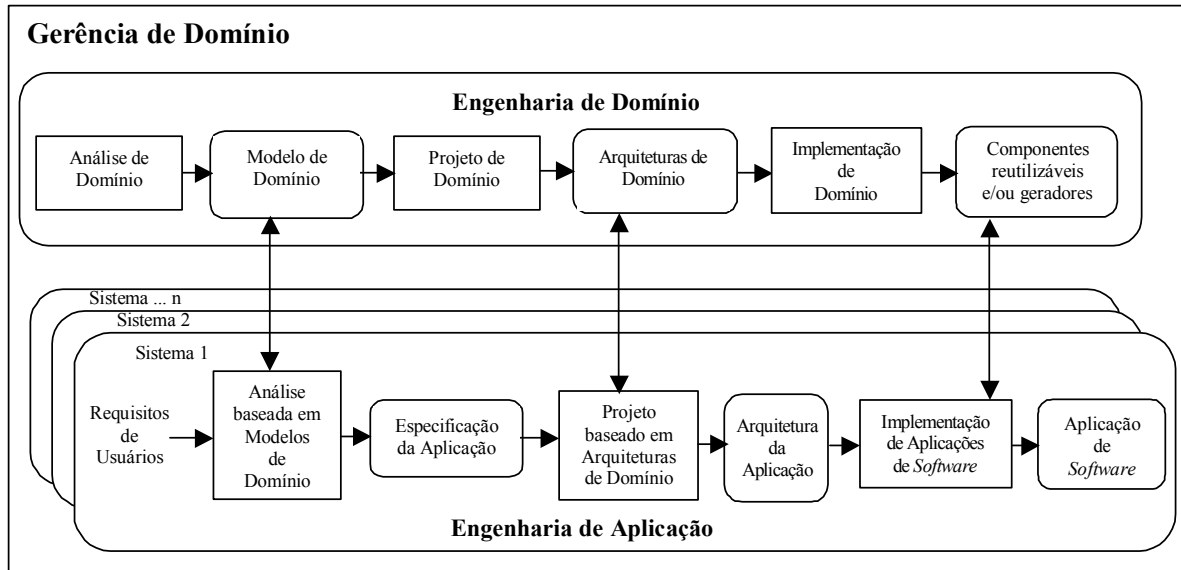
Gerência de Domínio

Engenharia de Domínio

Análise de Domínio

Modelo de Domínio

Projeto de Domínio

Arquiteturas de Domínio

Implementação de Domínio

Componentes reutilizáveis e/ou geradores

Sistema ... n

Sistema 2

Sistema 1

Requisitos de Usuários

Análise baseada em Modelos de Domínio

Especificação da Aplicação

Projeto baseado em Arquiteturas de Domínio

Arquitetura da Aplicação

Implementação de Aplicações de *Software*

Aplicação de *Software*

Engenharia de Aplicação